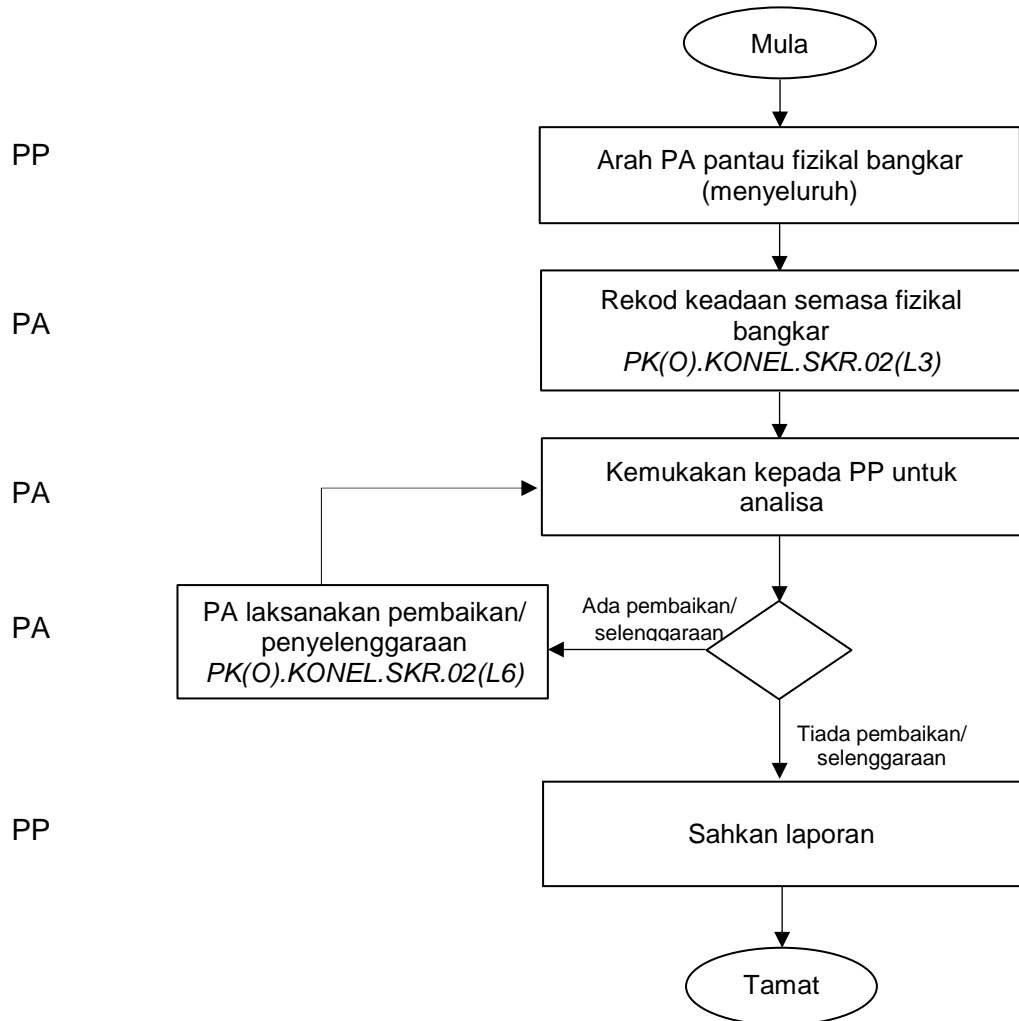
Mula

PP

Arah PA pantau fizikal bangkar (menyeluruh)

PA

Rekod keadaan semasa fizikal bangkar
*PK(O).KONEL.SKR.02(L3)*

PA

Kemukakan kepada PP untuk analisa

PA

PA laksanakan pembaikan/ penyelenggaraan
*PK(O).KONEL.SKR.02(L6)*

Ada pembaikan/ selenggaraan

Tiada pembaikan/ selenggaraan

PP

Sahkan laporan

Tamat